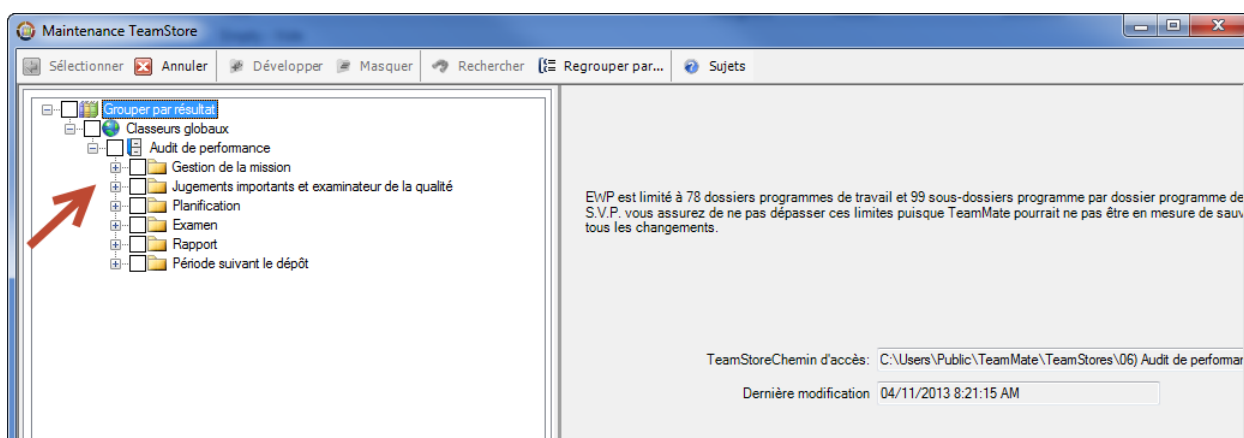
Maintenance TeamStore

Sélectionner Annuler Développer Masquer Rechercher Regrouper par... Sujets

Grouper par résultat
Classeurs globaux
Audit de performance
Gestion de la mission
Jugements importants et examinateur de la qualité
Planification
Examen
Rapport
Période suivant le dépôt

EWP est limité à 78 dossiers programmes de travail et 99 sous-dossiers programme par dossier programme de S.V.P. vous assurez de ne pas dépasser ces limites puisque TeamMate pourrait ne pas être en mesure de sauv tous les changements.

TeamStoreChemin d'accès: C:\Users\Public\TeamMate\TeamStores\06) Audit de performa

Dernière modification 04/11/2013 8:21:15 AM